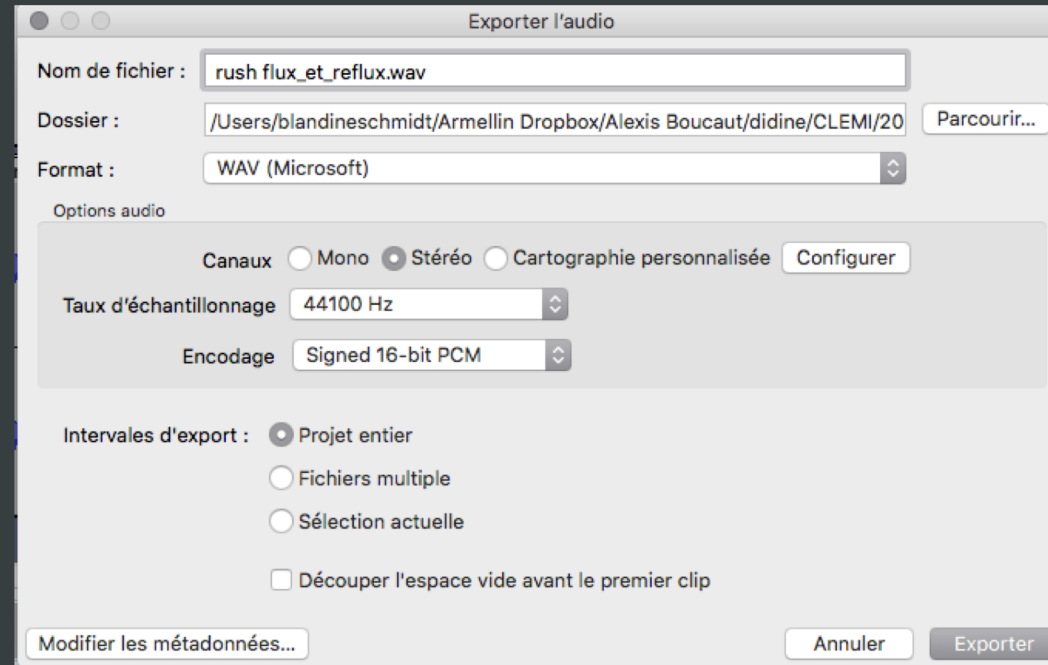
Exporter l'audio

Nom de fichier : rush flux_et_reflux.wav

Dossier : /Users/blandineschmidt/Armellin Dropbox/Alexis Boucaut/didine/CLEMI/20 Parcourir...

Format : WAV (Microsoft)

Options audio

Canaux Mono Stéréo Cartographie personnalisée Configurer

Taux d'échantillonnage 44100 Hz

Encodage Signed 16-bit PCM

Intervales d'export : Projet entier

Fichiers multiple

Sélection actuelle

Découper l'espace vide avant le premier clip

Modifier les métadonnées...

Annuler Exporter